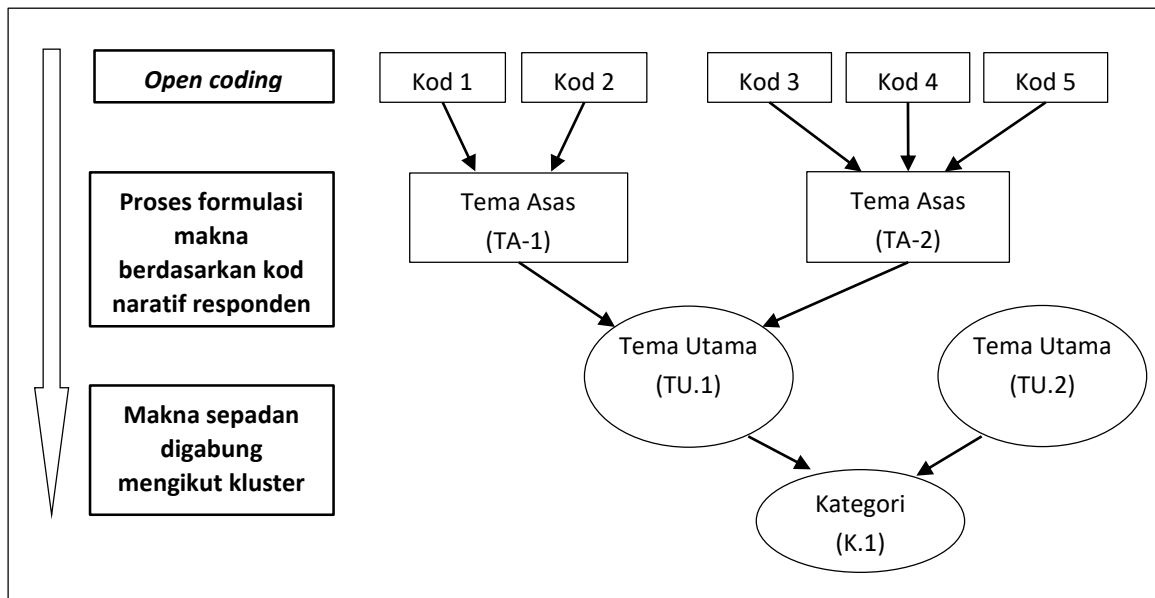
*Open coding*

Kod 1

Kod 2

Kod 3

Kod 4

Kod 5

**Proses formulasi makna berdasarkan kod naratif responden**

Tema Asas (TA-1)

Tema Asas (TA-2)

Tema Utama (TU.1)

Tema Utama (TU.2)

**Makna sepadan digabung mengikut kluster**

Kategori (K.1)